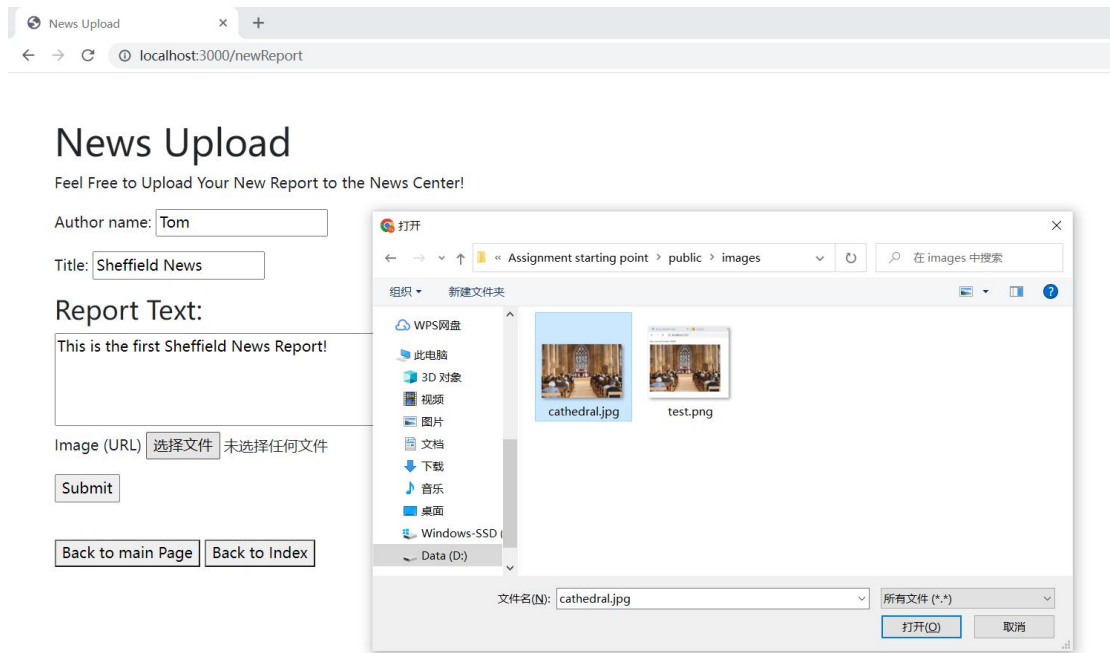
News Upload ×
+
← → C ⓘ localhost:3000/newReport

News Upload

Feel Free to Upload Your New Report to the News Center!

Author name: Tom

Title: Sheffield News

Report Text:

This is the first Sheffield News Report!

Image (URL) 选择文件 未选择任何文件

Submit

Back to main Page Back to Index

打开
« Assignment starting point › public › images
在 images 中搜索
组织 ▾ 新建文件夹
WPS网盘
此电脑
3D 对象
视频
图片
文档
下载
音乐
桌面
Windows-SSD
Data (D:)
cathedral.jpg
test.png
文件名(N): cathedral.jpg
所有文件 (*.*)
打开(O)
取消